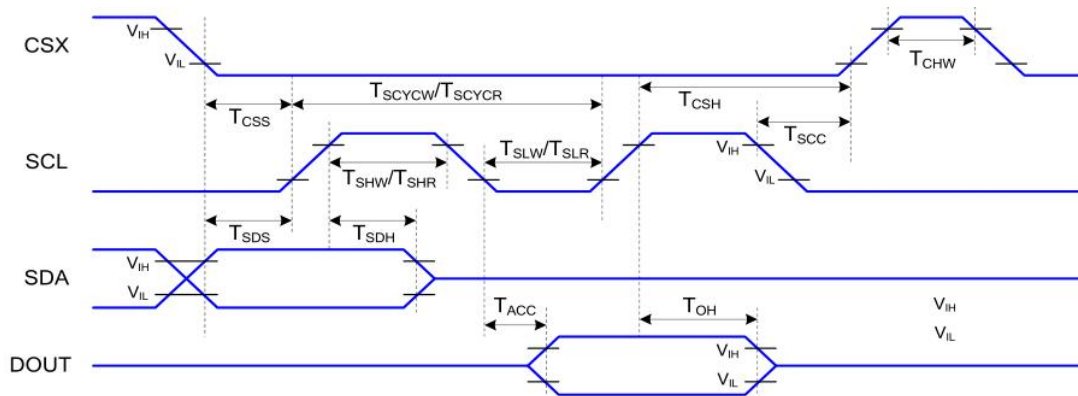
CSX
$V_{IH}$
$V_{IL}$
$T_{CHW}$
$T_{CSS}$
$T_{SCYCW}/T_{SCYCR}$
$T_{CSH}$
$T_{SCC}$
SCL
$T_{SHW}/T_{SHR}$
$T_{SLW}/T_{SLR}$
$V_{IH}$
$V_{IL}$
$T_{SDS}$
$T_{SDH}$
SDA
$V_{IH}$
$V_{IL}$
$T_{ACC}$
$T_{OH}$
$V_{IH}$
$V_{IL}$
DOUT
$V_{IH}$
$V_{IL}$